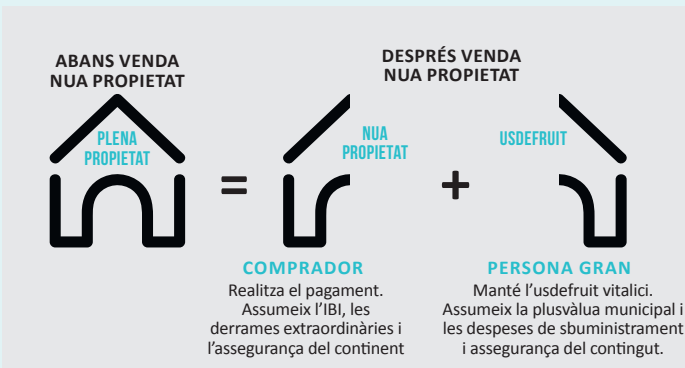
ABANS VENDA NUA PROPIETAT

PLENA PROPIETAT

=

DESPRÉS VENDA NUA PROPIETAT

NUA PROPIETAT

+

USDEFRUIT

COMPRADOR
Realitza el pagament. Assumeix l'IBI, les derrames extraordinàries i l'assegurança del continent

PERSONA GRAN
Manté l'usdefruit vitalici. Assumeix la plusvàlua municipal i les despeses de sbuministrament i assegurança del contingut.